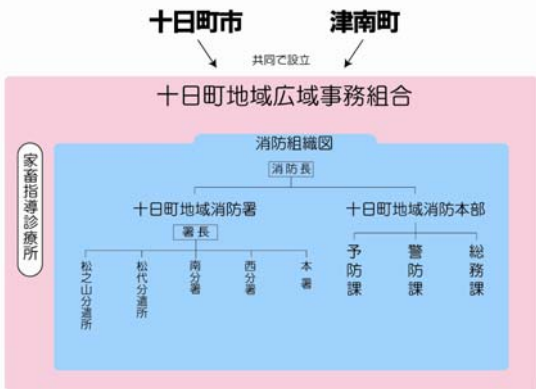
十日町市　津南町

共同で設立

十日町地域広域事務組合

家畜指導診療所

消防組織図

消防長

十日町地域消防署

署長

松之山分遣所

松代分遣所

南分署

西分署

本署

十日町地域消防本部

予防課

警防課

総務課